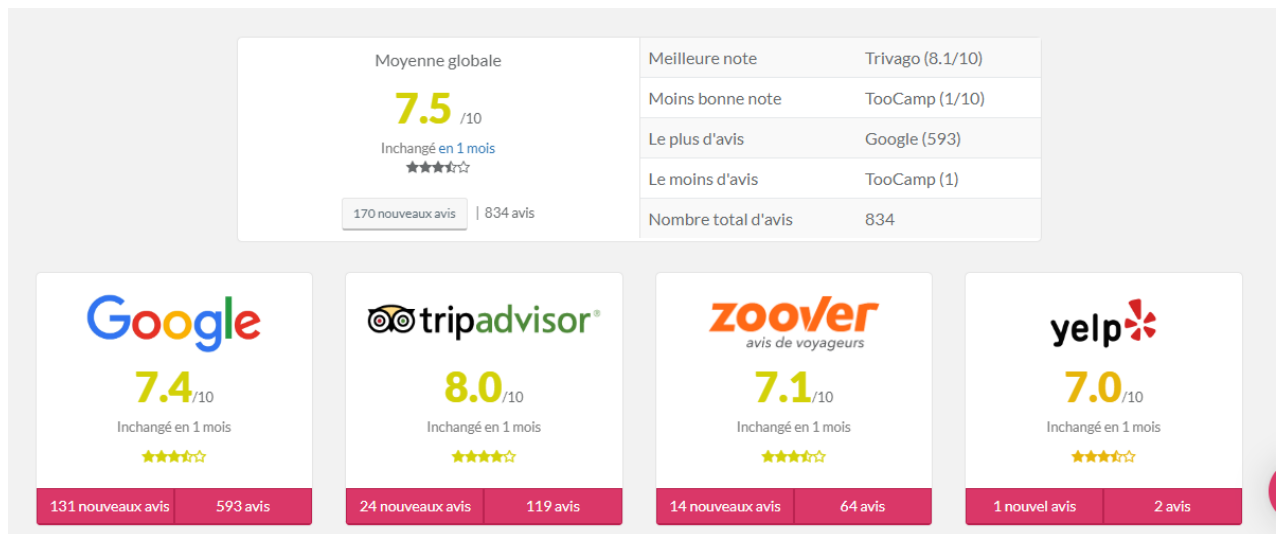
Moyenne globale

7.5 /10

Inchangé en 1 mois

170 nouveaux avis | 834 avis

| Meilleure note | Trivago (8.1/10) |
|---|---|
| Moins bonne note | TooCamp (1/10) |
| Le plus d'avis | Google (593) |
| Le moins d'avis | TooCamp (1) |
| Nombre total d'avis | 834 |

Google

7.4/10

Inchangé en 1 mois

131 nouveaux avis | 593 avis

tripadvisor®

8.0/10

Inchangé en 1 mois

24 nouveaux avis | 119 avis

zoover
avis de voyageurs

7.1/10

Inchangé en 1 mois

14 nouveaux avis | 64 avis

yelp

7.0/10

Inchangé en 1 mois

1 nouvel avis | 2 avis